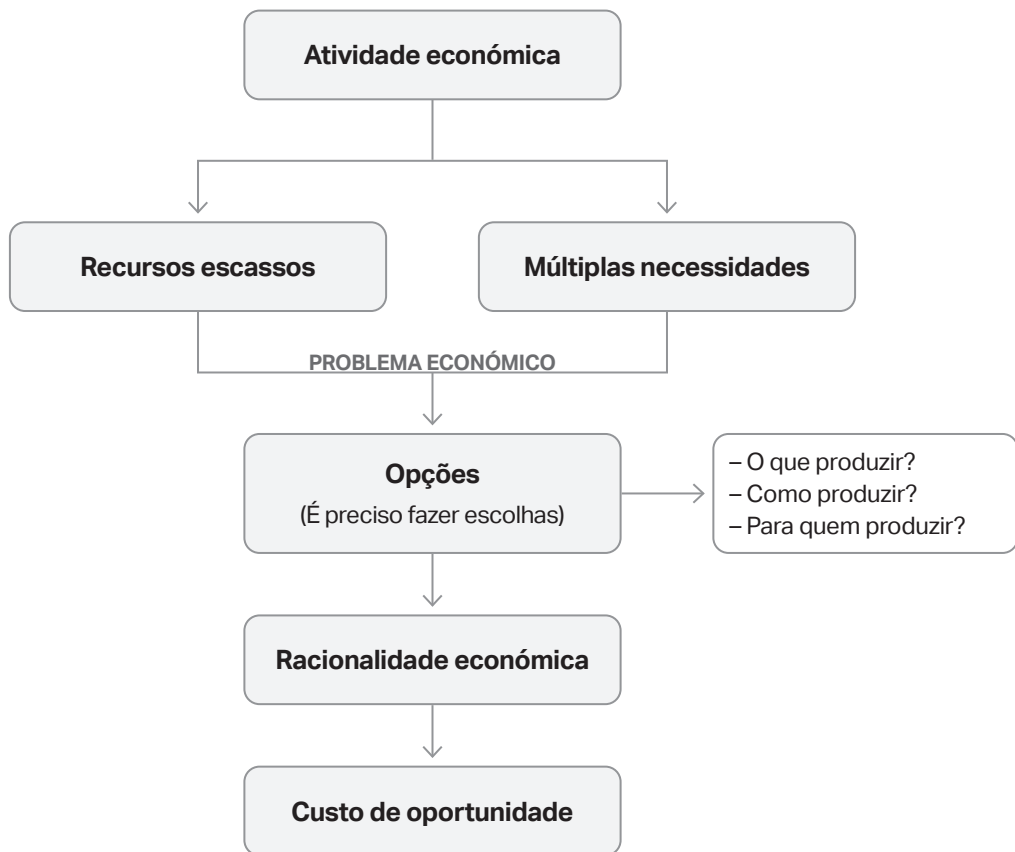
Atividade económica

Recursos escassos

Múltiplas necessidades

PROBLEMA ECONÓMICO

Opções
(É preciso fazer escolhas)

– O que produzir?
– Como produzir?
– Para quem produzir?

Racionalidade económica

Custo de oportunidade